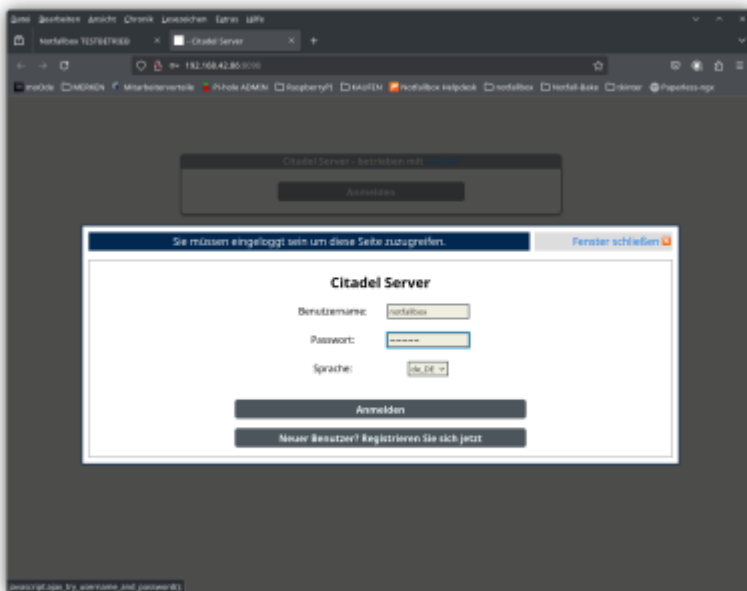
Datei Bearbeiten Ansicht Chronik Lesezeichen Extras Hilfe

Notfallbox TESTBETRIEB × - Citadel Server × +

192.168.42.86:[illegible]

imoOde MERKEN Mitarbeitervorteile Pi-hole ADMIN RaspberryPi KAUFEN Notfallbox Helpdesk notfallbox Notfall-Bake rkimer Paperless-ngx

Citadel Server - betrieben mit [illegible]

Anmelden

Sie müssen eingeloggt sein um diese Seite zuzugreifen.

Fenster schließen

Citadel Server

Benutzername: notfallbox

Passwort: ••••••

Sprache: de_DE

Anmelden

Neuer Benutzer? Registrieren Sie sich jetzt

javascript:ajax_try_username_and_password();